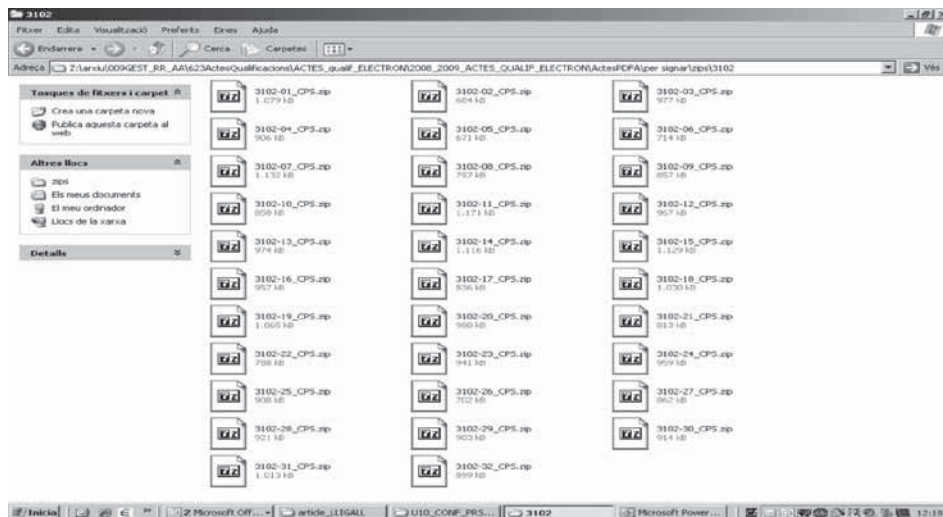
3102

Fitxer Edita Visualització Preferits Eines Ajuda

Endarrere Cerca Carpetes

Adreça Z:\arxiu\009GEST_RR_AA\623ActesQualificacions\ACTES_qualif_ELECTRON\2008_2009_ACTES_QUALIF_ELECTRON\ActesPDFA\per signar\zips\3102

Vés

Tasques de fitxers i carpet

Crea una carpeta nova

Publica aquesta carpeta al web

Altres llocs

zips

Els meus documents

El meu ordinador

Llocs de la xarxa

Details

3102-01_CPS.zip
1.079 kB

3102-02_CPS.zip
604 kB

3102-03_CPS.zip
977 kB

3102-04_CPS.zip
906 kB

3102-05_CPS.zip
671 kB

3102-06_CPS.zip
714 kB

3102-07_CPS.zip
1.132 kB

3102-08_CPS.zip
787 kB

3102-09_CPS.zip
857 kB

3102-10_CPS.zip
858 kB

3102-11_CPS.zip
1.171 kB

3102-12_CPS.zip
957 kB

3102-13_CPS.zip
974 kB

3102-14_CPS.zip
1.116 kB

3102-15_CPS.zip
1.129 kB

3102-16_CPS.zip
957 kB

3102-17_CPS.zip
836 kB

3102-18_CPS.zip
1.030 kB

3102-19_CPS.zip
1.065 kB

3102-20_CPS.zip
980 kB

3102-21_CPS.zip
913 kB

3102-22_CPS.zip
788 kB

3102-23_CPS.zip
941 kB

3102-24_CPS.zip
959 kB

3102-25_CPS.zip
908 kB

3102-26_CPS.zip
702 kB

3102-27_CPS.zip
862 kB

3102-28_CPS.zip
921 kB

3102-29_CPS.zip
903 kB

3102-30_CPS.zip
914 kB

3102-31_CPS.zip
1.013 kB

3102-32_CPS.zip
899 kB

Inicial | 2 Microsoft Off... | article_LLIGALL | U10_CONF_PRS... | 3102 | Microsoft Power... | 12:18